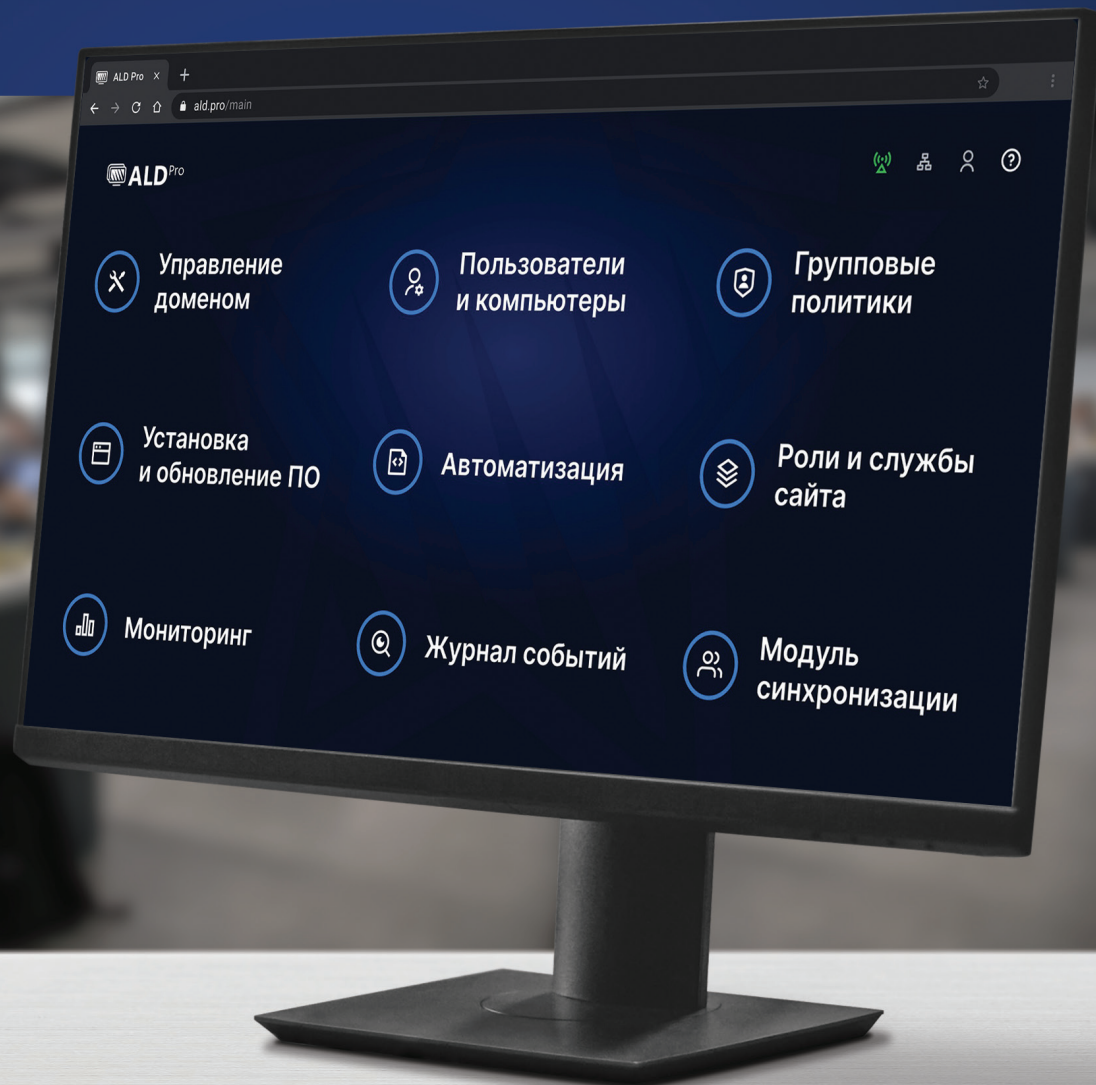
ALD Pro ×
+
ald.pro/main

ALD Pro

Управление доменом

Пользователи и компьютеры

Групповые политики

Установка и обновление ПО

Автоматизация

Роли и службы сайта

Мониторинг

Журнал событий

Модуль синхронизации